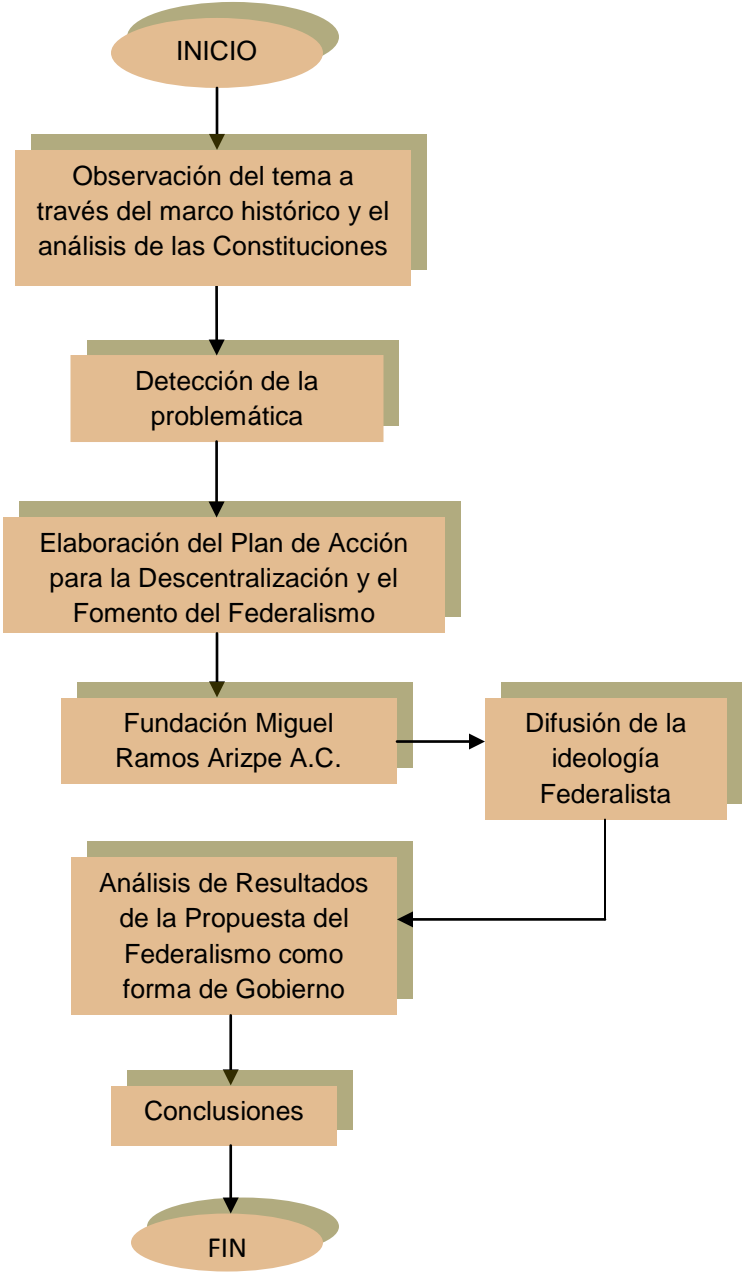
INICIO

Observación del tema a través del marco histórico y el análisis de las Constituciones

Detección de la problemática

Elaboración del Plan de Acción para la Descentralización y el Fomento del Federalismo

Fundación Miguel Ramos Arizpe A.C.

Difusión de la ideología Federalista

Análisis de Resultados de la Propuesta del Federalismo como forma de Gobierno

Conclusiones

FIN